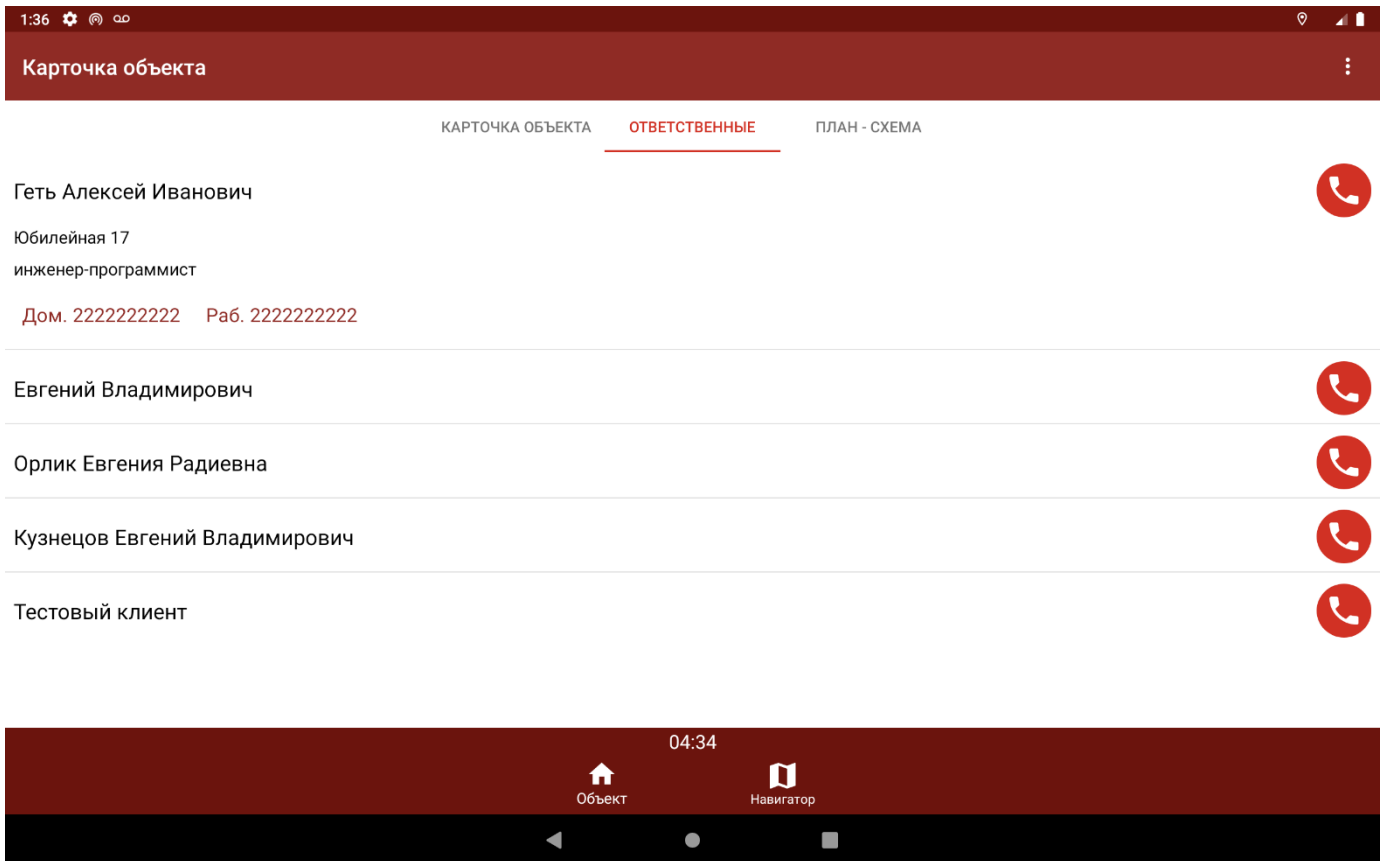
1:36

Карточка объекта

КАРТОЧКА ОБЪЕКТА
ОТВЕТСТВЕННЫЕ
ПЛАН - СХЕМА

Геть Алексей Иванович

Юбилейная 17

инженер-программист

Дом. 2222222222
Раб. 2222222222

Евгений Владимирович

Орлик Евгения Радиевна

Кузнецов Евгений Владимирович

Тестовый клиент

04:34

Объект
Навигатор